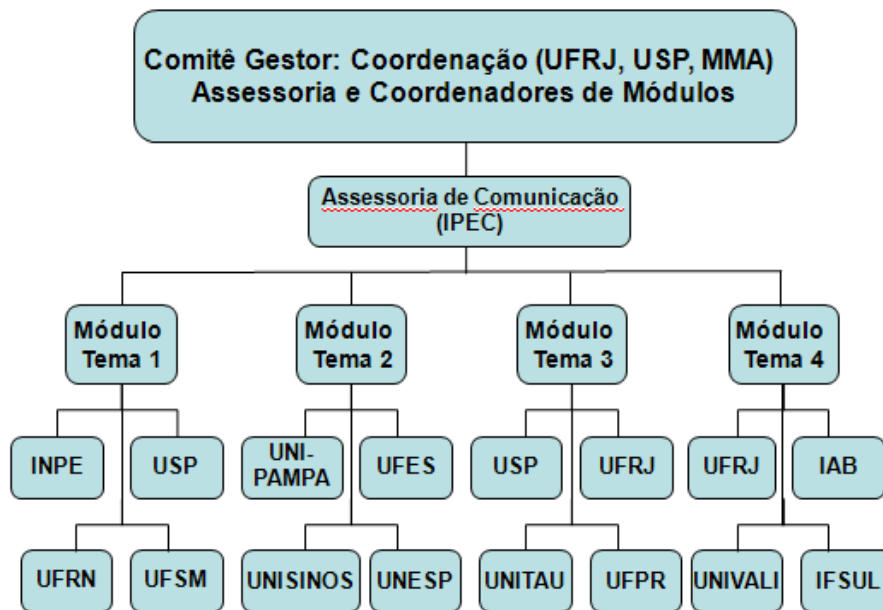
Comitê Gestor: Coordenação (UFRJ, USP, MMA)
Assessoria e Coordenadores de Módulos

Assessoria de Comunicação (IPEC)

Módulo Tema 1

INPE

USP

UFRN

UFSM

Módulo Tema 2

UNI-PAMPA

UFES

UNISINOS

UNESP

Módulo Tema 3

USP

UFRJ

UNITAU

UFPR

Módulo Tema 4

UFRJ

IAB

UNIVALI

IFSUL